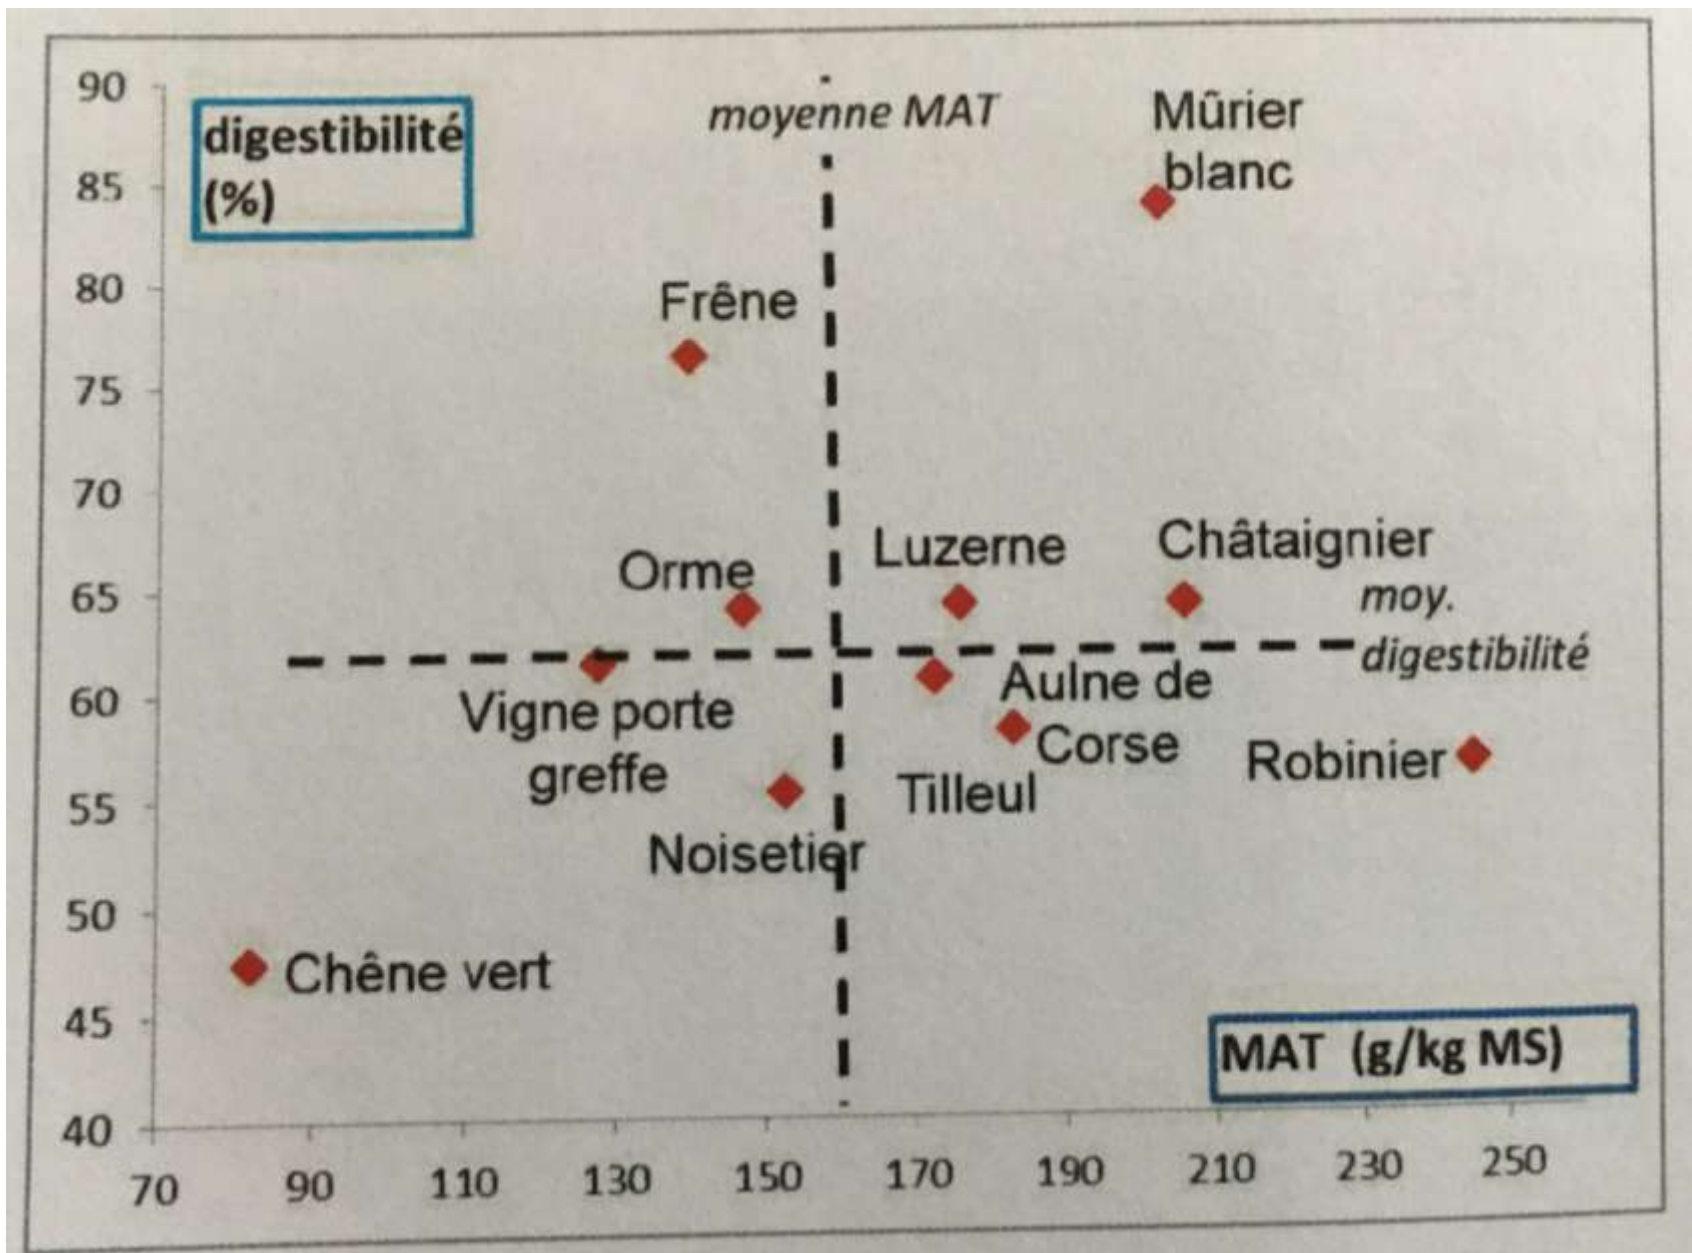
digestibilité (%)

90
85
80
75
70
65
60
55
50
45
40

moyenne MAT

Mûrier blanc

Frêne

Orme

Luzerne

Châtaignier

moy. digestibilité

Vigne porte greffe

Aulne de Corse

Tilleul

Robinier

Noisetier

Chêne vert

MAT (g/kg MS)

70
90
110
130
150
170
190
210
230
250